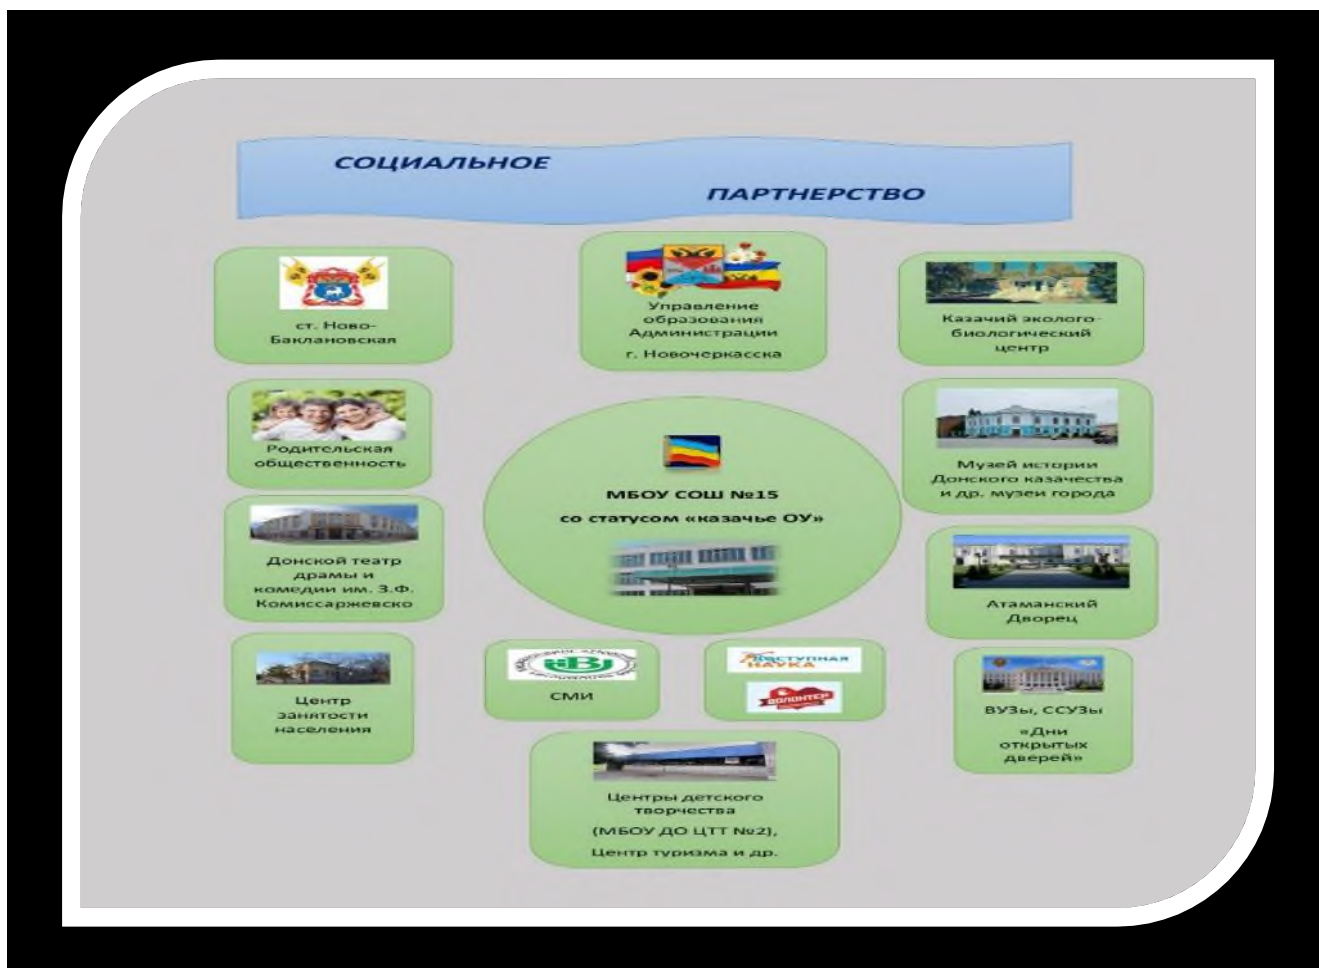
СОЦИАЛЬНОЕ ПАРТНЕРСТВО

ст. Ново-Баклановская

Управление образования Администрации

г. Новочеркасска

Казачий эколого-биологический центр

Родительская общественность

Музей истории Донского казачества и др. музеи города

МБОУ СОШ №15

со статусом «казачье ОУ»

Донской театр драмы и комедии им. З.Ф. Комиссаржевско

Атаманский Дворец

Центр занятости населения

СМИ

ДОСТУПНАЯ НАУКА

ВОЛОНТЕР

ВУЗы, ССУЗы

«Дни открытых дверей»

Центры детского творчества

(МБОУ ДО ЦТТ №2),

Центр туризма и др.